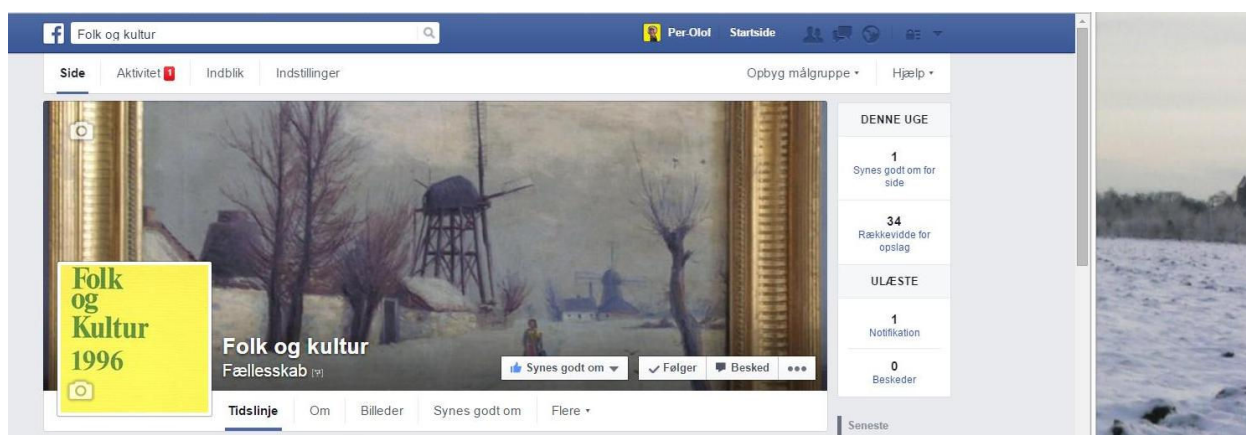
Folk og kultur

Per-Olof Startside

Side Aktivitet 1 Indblik Indstillinger

Opbyg målgruppe Hjælp

DENNE UGE

1
Synes godt om for side

34
Rækkevidde for opslag

ULÆSTE

1
Notifikation

0
Beskeder

Folk og Kultur 1996

Folk og kultur
Fællesskab

Synes godt om
Følger
Besked

Tidslinje Om Billeder Synes godt om Flere

Seneste